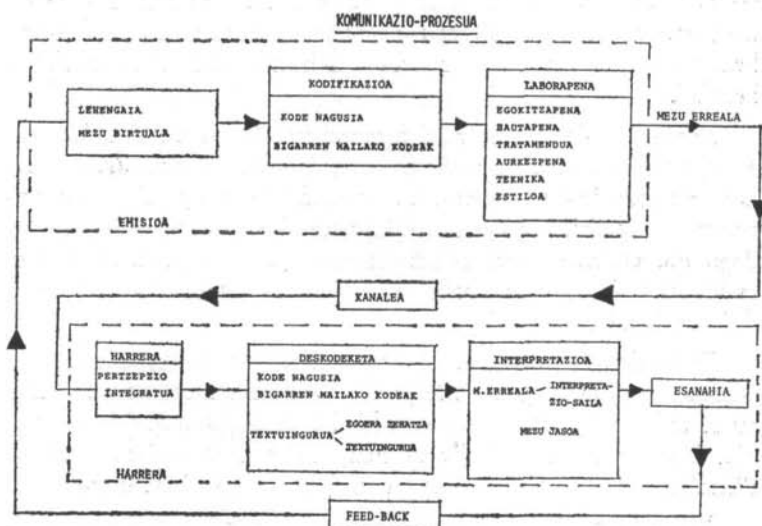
KOMUNIKAZIO-PROZESUA

LEHENGAIA
MEZU BIRTUALA

KODIFIKAZIOA
KODE NAGUSIA
BIGARREN MAILAKO KODEAK

LABORAPENA
EGOKITZAPENA
SAUTAPENA
TRATAMENDUA
AURKEZPENA
TEKNIKA
ESTILOA

MEZU ERREALA

EMISIOA

KANALEA

HARRERA
PERTZEPZIO INTEGRATUA

DESKODEKETA
KODE NAGUSIA
BIGARREN MAILAKO KODEAK
TEXTUINGURUA
EGOERA ZEHATZA
TEXTUINGURUA

INTERPRETAZIOA
M.ERREALA — INTERPRETAZIO-SAILA
MEZU JASOA

ESANAHIA

HARRERA

FEED-BACK